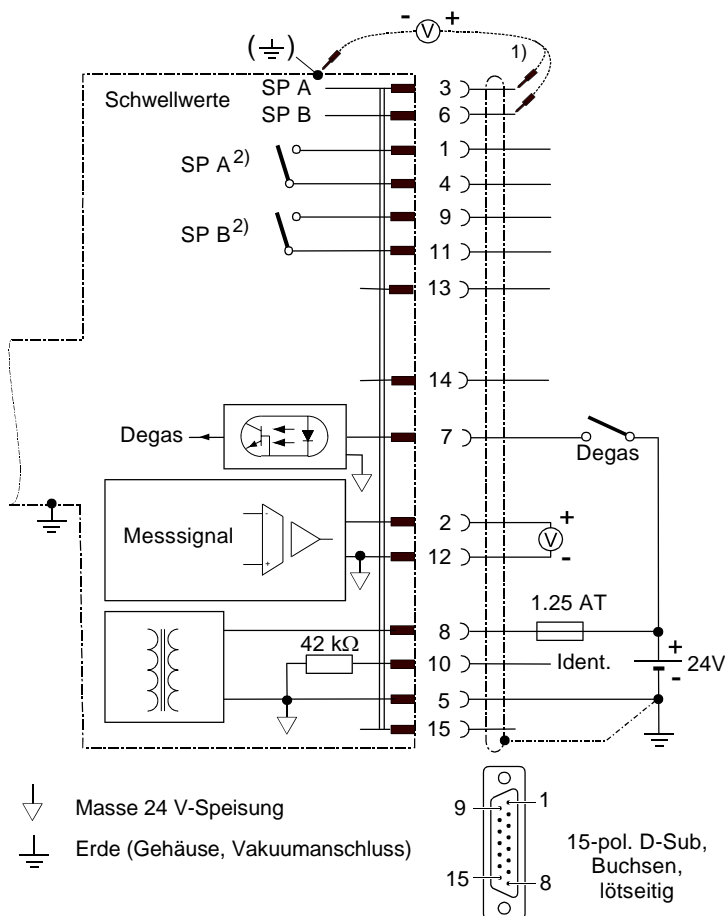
- V +
(⏚)
1)
Schwellwerte
SP A
SP B
3
6
SP A$^{2)}$
1
4
SP B$^{2)}$
9
11
13
14
Degas
7
Degas
Messsignal
2
12
+
V
-
1.25 AT
8
42 kΩ
10
Ident.
+
24V
-
5
15

Masse 24 V-Speisung
Erde (Gehäuse, Vakuumanschluss)

9
1
15
8
15-pol. D-Sub, Buchsen, lötseitig